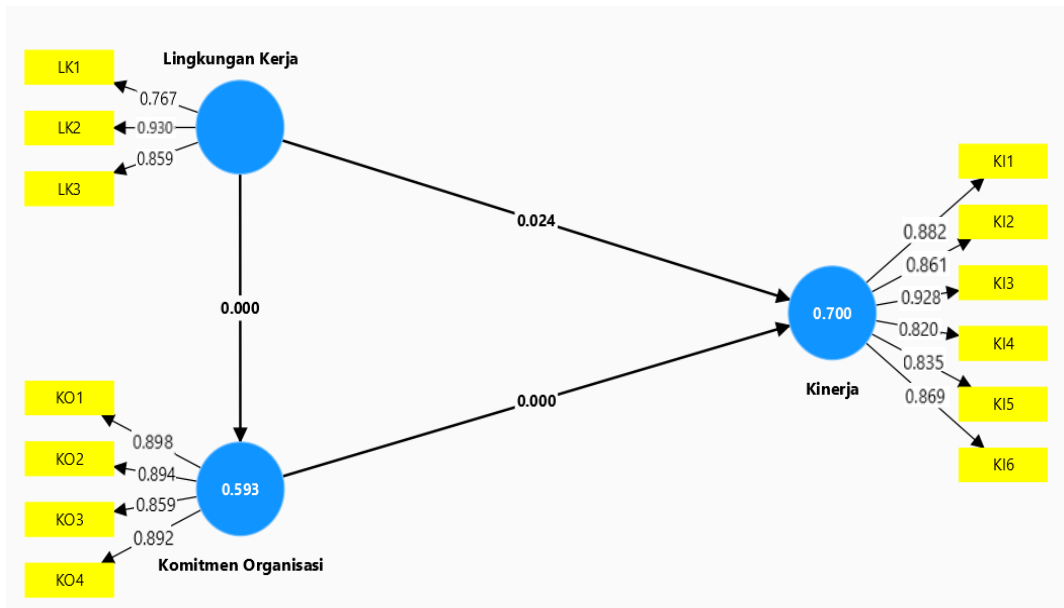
Lingkungan Kerja

LK1
0.767
LK2
0.930
LK3
0.859

0.024

0.000

KI1
0.882
KI2
0.861
KI3
0.928
0.700
KI4
0.820
0.835
KI5
Kinerja
0.869
KI6

0.000

KO1
0.898
KO2
0.894
0.593
KO3
0.859
0.892
KO4
Komitmen Organisasi